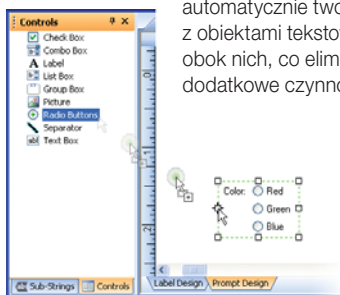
Controls
Check Box
Combo Box
Label
List Box
Group Box
Picture
Radio Buttons
Separator
Text Box
Sub-Strings
Controls

automatycznie two
z obiektami teksto
obok nich, co elim
dodatkowe czynno

Color:
Red
Green
Blue

Label Design
Prompt Design